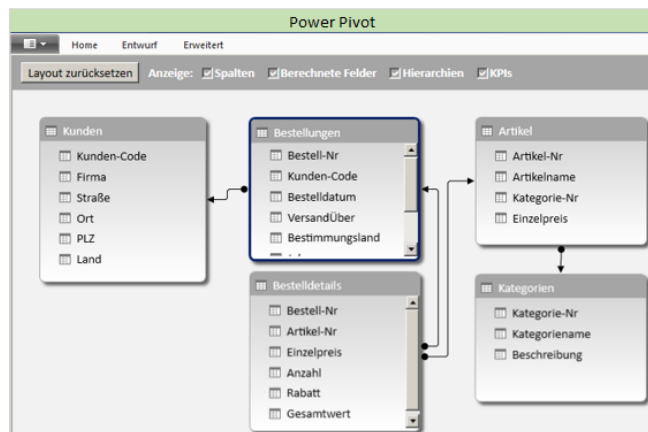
Power Pivot

Home Entwurf Erweitert

Layout zurücksetzen Anzeige: Spalten Berechnete Felder Hierarchien KPIs

Kunden
Kunden-Code
Firma
Straße
Ort
PLZ
Land

Bestellungen
Bestell-Nr
Kunden-Code
Bestelldatum
VersandÜber
Bestimmungsland

Artikel
Artikel-Nr
Artikelname
Kategorie-Nr
Einzelpreis

Bestelldetails
Bestell-Nr
Artikel-Nr
Einzelpreis
Anzahl
Rabatt
Gesamtwert

Kategorien
Kategorie-Nr
Kategoriename
Beschreibung